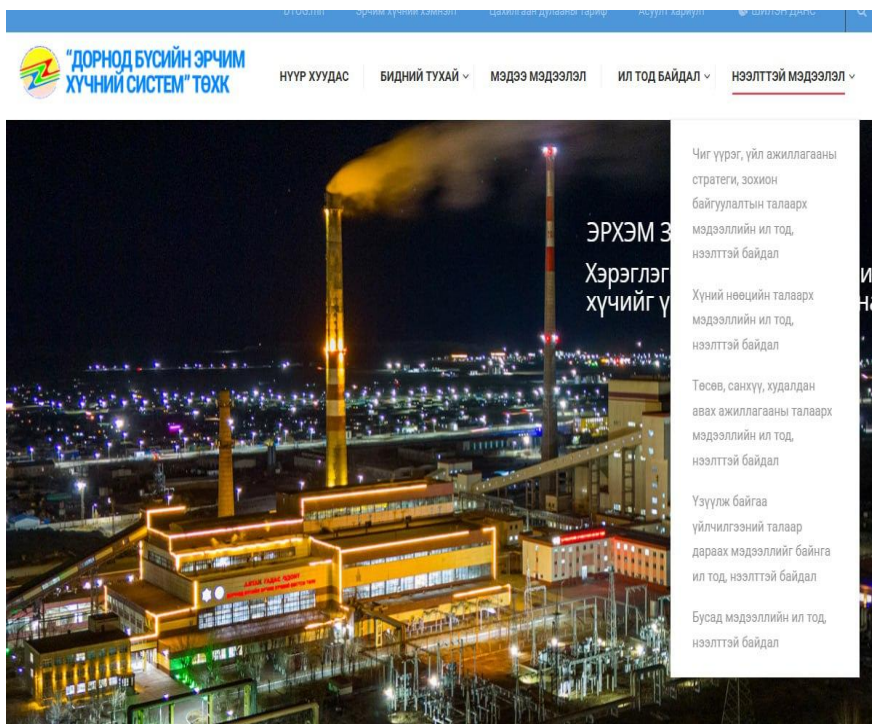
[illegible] Эрчим хүчний хэмнэлт Цахилгааны дулааны тариф Асуулт хариулт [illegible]

"ДОРНОД БҮСИЙН ЭРЧИМ ХҮЧНИЙ СИСТЕМ" ТӨХК

НҮҮР ХУУДАС БИДНИЙ ТУХАЙ МЭДЭЭ МЭДЭЭЛЭЛ ИЛ ТОД БАЙДАЛ НЭЭЛТТЭЙ МЭДЭЭЛЭЛ

Чиг үүрэг, үйл ажиллагааны стратеги, зохион байгуулалтын талаарх мэдээллийн ил тод, нээлттэй байдал

Хүний нөөцийн талаарх мэдээллийн ил тод, нээлттэй байдал

Төсөв, санхүү, худалдан авах ажиллагааны талаарх мэдээллийн ил тод, нээлттэй байдал

Үзүүлж байгаа үйлчилгээний талаар дараах мэдээллийг байнга ил тод, нээлттэй байдал

Бусад мэдээллийн ил тод, нээлттэй байдал

ЭРХЭМ З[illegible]

Хэрэглэг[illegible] хүчийг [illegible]